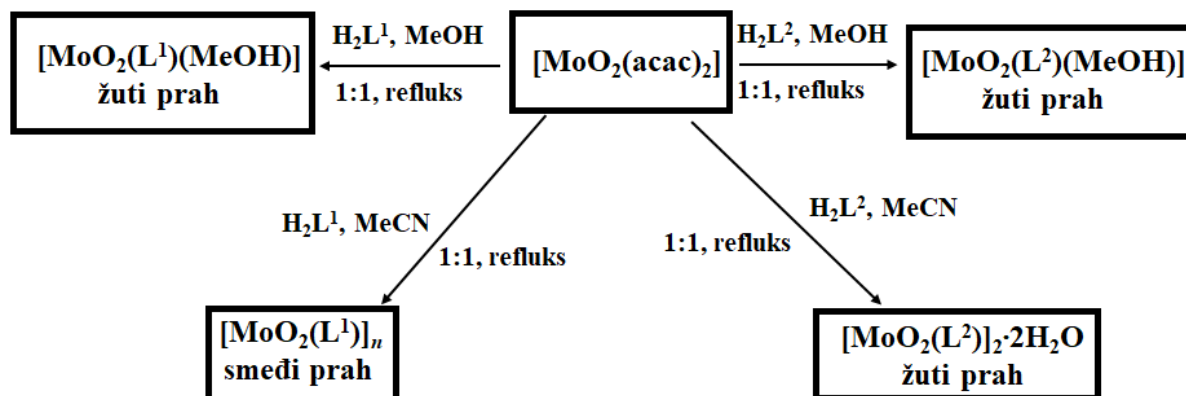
$[MoO_2(L^1)(MeOH)]$
žuti prah

$H_2L^1$, MeOH
1:1, refluks

$[MoO_2(acac)_2]$

$H_2L^2$, MeOH
1:1, refluks

$[MoO_2(L^2)(MeOH)]$
žuti prah

$H_2L^1$, MeCN
1:1, refluks

$H_2L^2$, MeCN
1:1, refluks

$[MoO_2(L^1)]_n$
smeđi prah

$[MoO_2(L^2)]_2 \cdot 2H_2O$
žuti prah